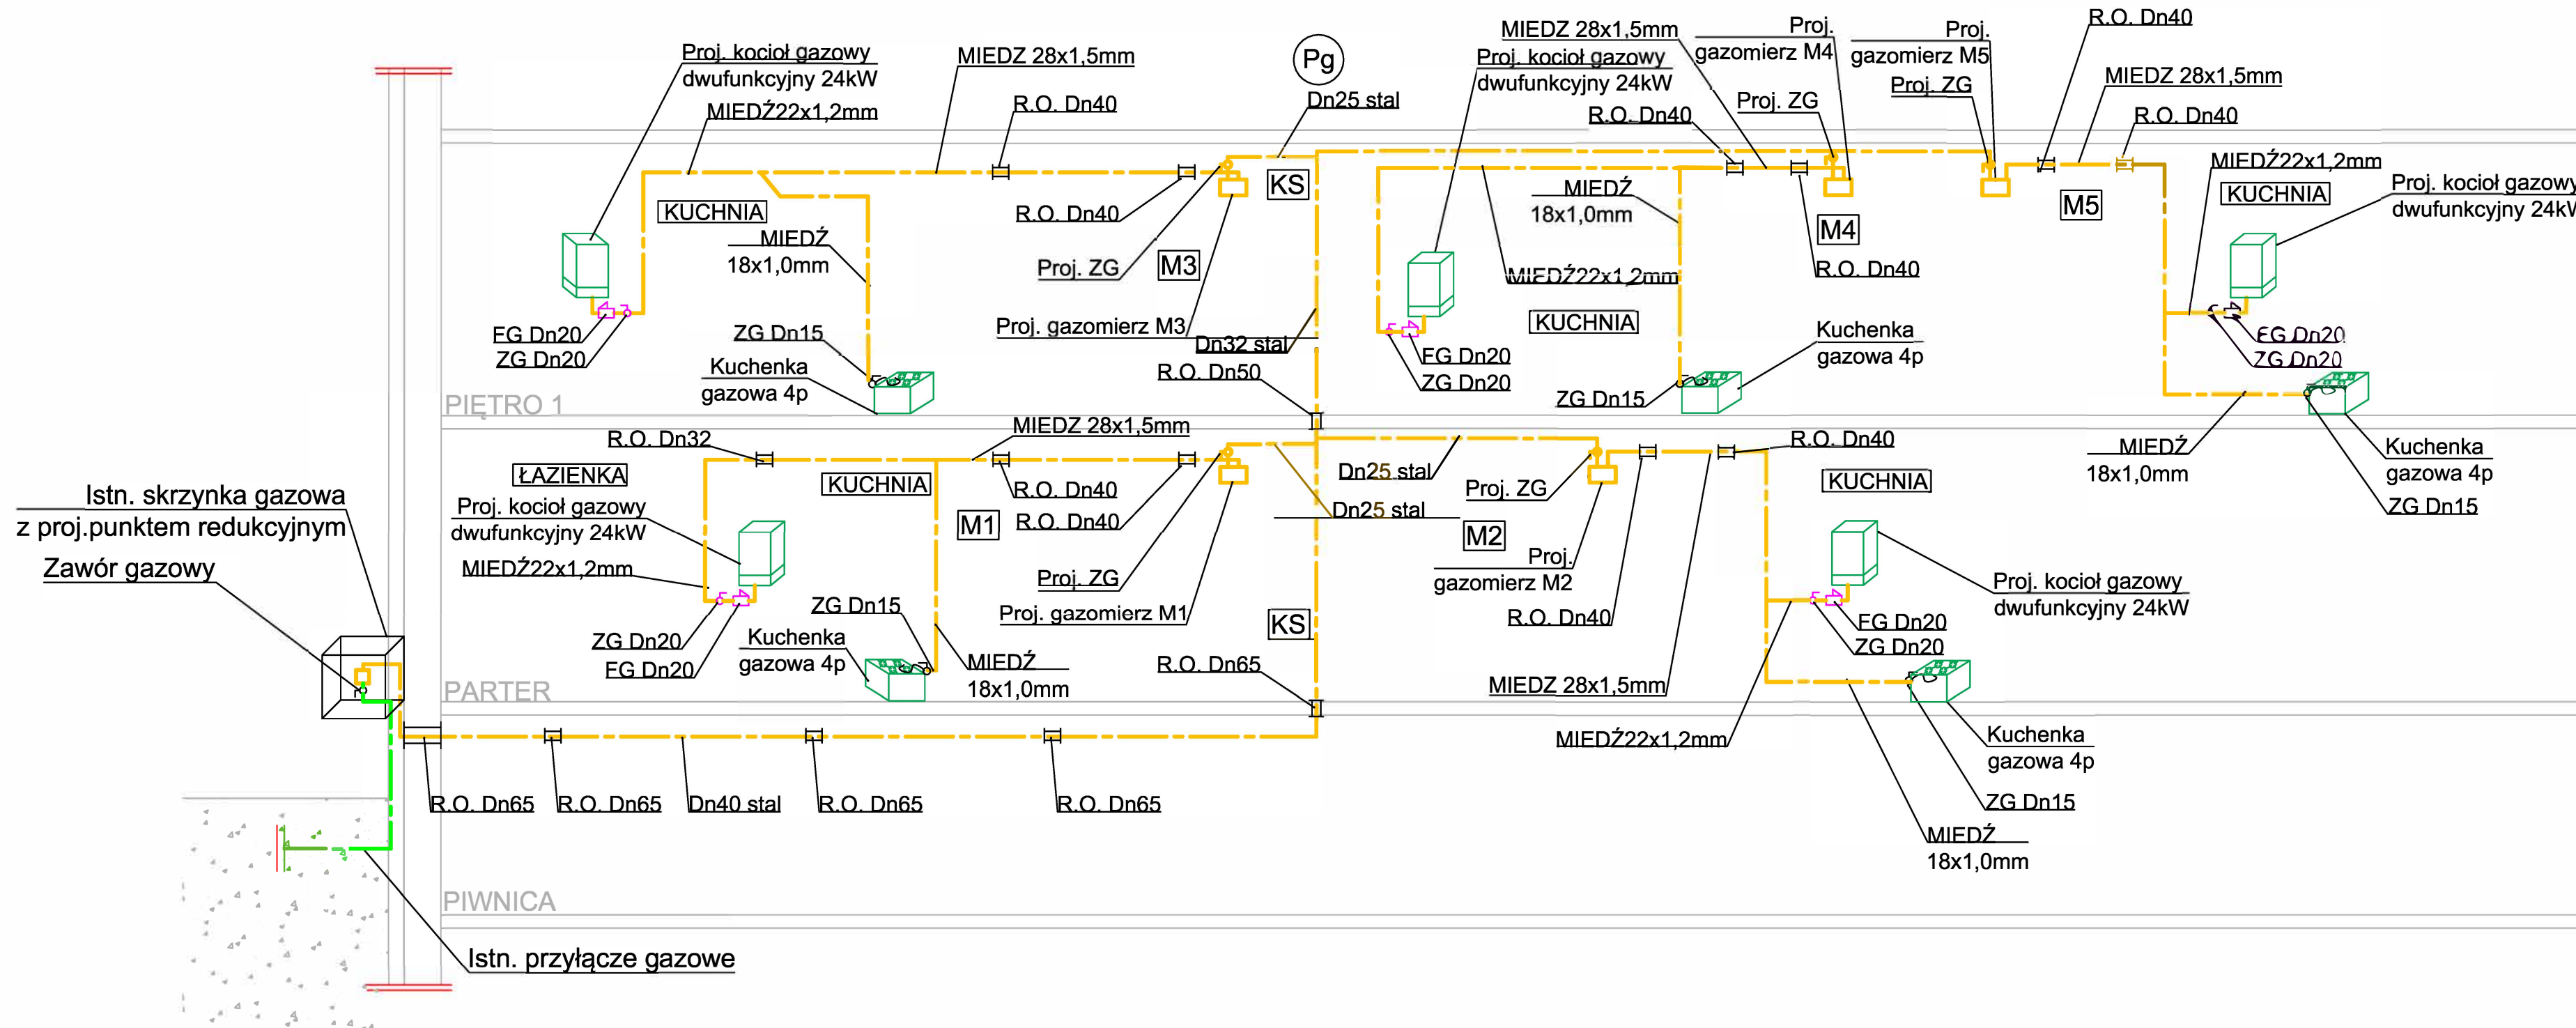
Proj. kocioł gazowy dwufunkcyjny 24kW
MIEDZ 28x1,5mm
MIEDŹ22x1,2mm
R.O. Dn40
Pg
Dn25 stal
MIEDZ 28x1,5mm
Proj. kocioł gazowy dwufunkcyjny 24kW
Proj. gazomierz M4
Proj. gazomierz M5
R.O. Dn40
MIEDZ 28x1,5mm
Proj. ZG
Proj. ZG
R.O. Dn40
R.O. Dn40
MIEDŹ22x1,2mm
KUCHNIA
KS
KUCHNIA
MIEDŹ 18x1,0mm
R.O. Dn40
M4
M5
KUCHNIA
Proj. kocioł gazowy dwufunkcyjny 24kW
MIEDŹ 18x1,0mm
Proj. ZG
M3
MIEDŹ22x1,2mm
R.O. Dn40
FG Dn20
ZG Dn20
ZG Dn15
Proj. gazomierz M3
Dn32 stal
KUCHNIA
Kuchenka gazowa 4p
FG Dn20
ZG Dn20
Kuchenka gazowa 4p
R.O. Dn50
FG Dn20
ZG Dn20
ZG Dn15
PIĘTRO 1
R.O. Dn32
MIEDZ 28x1,5mm
R.O. Dn40
MIEDŹ 18x1,0mm
Kuchenka gazowa 4p
ŁAZIENKA
KUCHNIA
Dn25 stal
Proj. ZG
KUCHNIA
ZG Dn15
Istn. skrzynka gazowa z proj.punktem redukcyjnym
Proj. kocioł gazowy dwufunkcyjny 24kW
M1
R.O. Dn40
R.O. Dn40
Dn25 stal
M2
Zawór gazowy
MIEDŹ22x1,2mm
Proj. ZG
Proj. gazomierz M2
Proj. kocioł gazowy dwufunkcyjny 24kW
ZG Dn15
Proj. gazomierz M1
KS
R.O. Dn40
FG Dn20
ZG Dn20
ZG Dn20
FG Dn20
Kuchenka gazowa 4p
MIEDŹ 18x1,0mm
R.O. Dn65
MIEDZ 28x1,5mm
PARTER
MIEDŹ22x1,2mm
Kuchenka gazowa 4p
R.O. Dn65
R.O. Dn65
Dn40 stal
R.O. Dn65
R.O. Dn65
ZG Dn15
MIEDŹ 18x1,0mm
PIWNICA
Istn. przyłącze gazowe